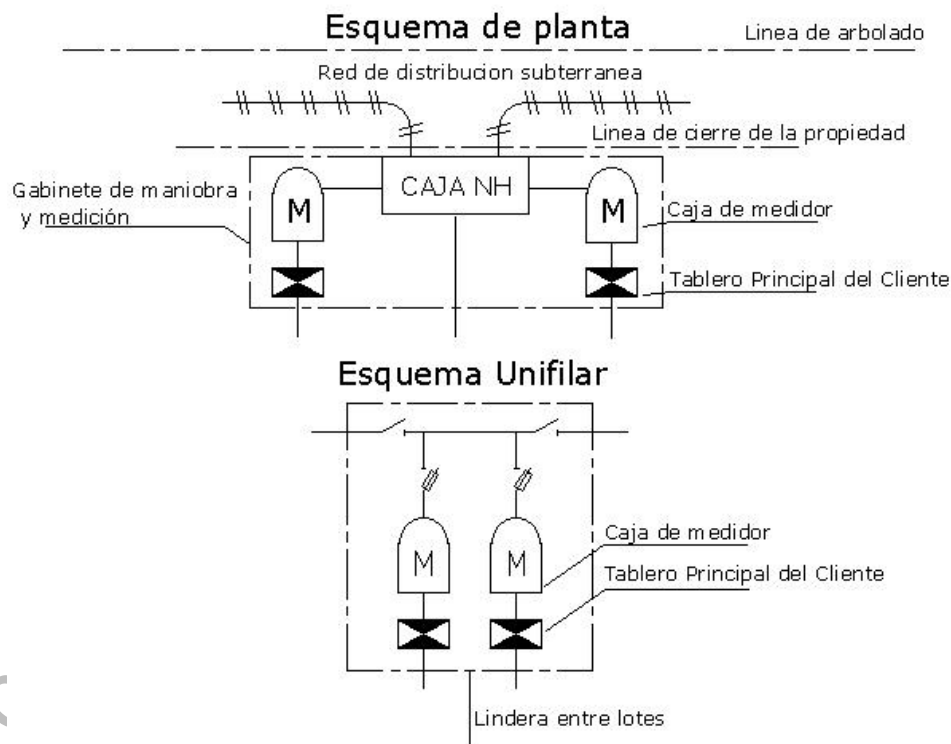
Esquema de planta

Linea de arbolado

Red de distribucion subterranea

Linea de cierre de la propiedad

Gabinete de maniobra y medición

M

CAJA NH

M

Caja de medidor

Tablero Principal del Cliente

Esquema Unifilar

M

M

Caja de medidor

Tablero Principal del Cliente

Lindera entre lotes